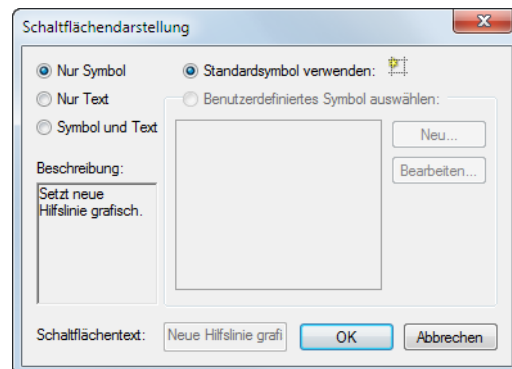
Schaltflächendarstellung

Nur Symbol

Nur Text

Symbol und Text

Standardsymbol verwenden:

Benutzerdefiniertes Symbol auswählen:

Neu...

Bearbeiten...

Beschreibung:

Setzt neue Hilfslinie grafisch.

Schaltflächentext: Neue Hilfslinie grafi

OK

Abbrechen